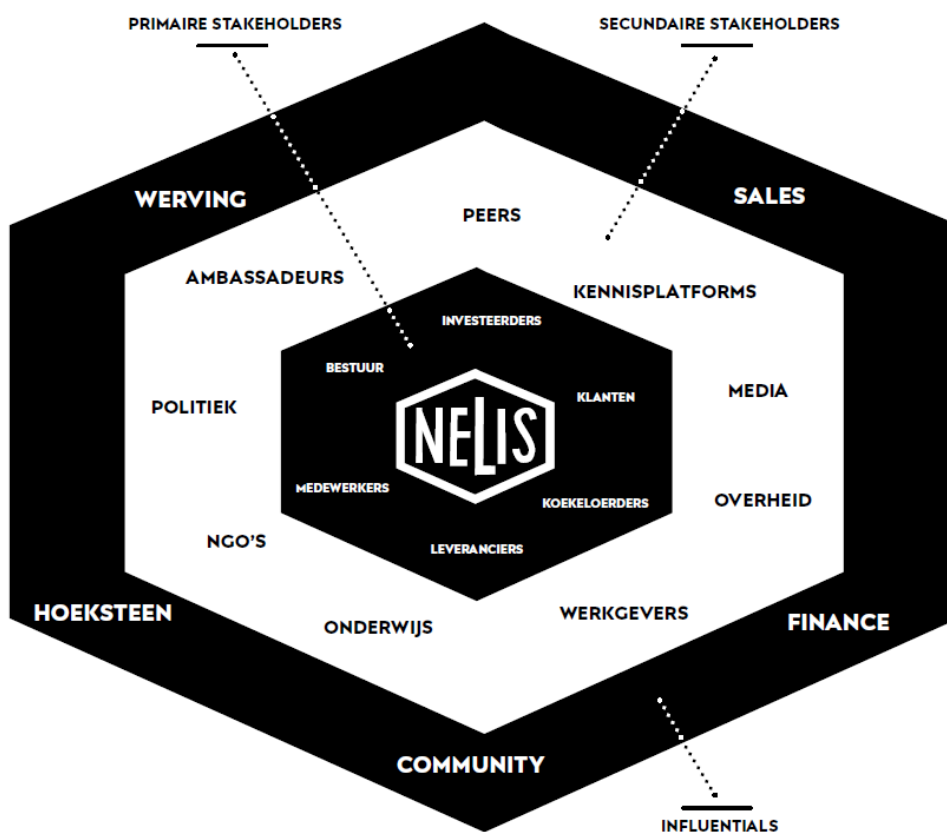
PRIMAIRE STAKEHOLDERS

SECUNDAIRE STAKEHOLDERS

WERVING

SALES

PEERS

AMBASSADEURS

KENNISPLATFORMS

INVESTEERDERS

BESTUUR

KLANTEN

MEDIA

POLITIEK

NELIS

MEDEWERKERS

KOEKELOERDERS

OVERHEID

NGO'S

LEVERANCIERS

HOEKSTEEN

WERKGEVERS

ONDERWIJS

FINANCE

COMMUNITY

INFLUENTIALS